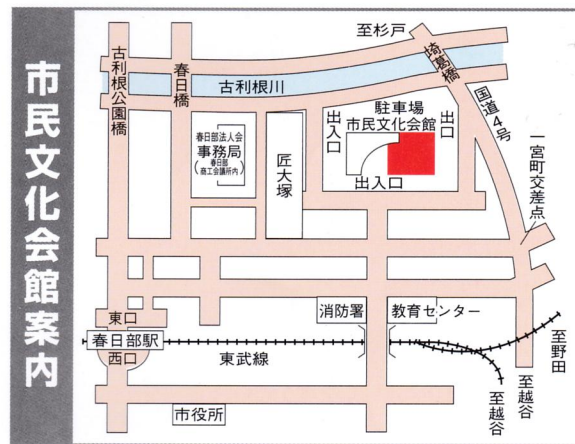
市民文化会館案内

至杉戸
埼葛橋
古利根公園橋
春日橋
古利根川
国道4号
駐車場
出入口
市民文化会館
出口
一宮町交差点
春日部法人会
事務局
(春日部商工会議所内)
匠大塚
出入口
東口
春日部駅
西口
消防署
教育センター
東武線
至野田
至越谷
至越谷
市役所